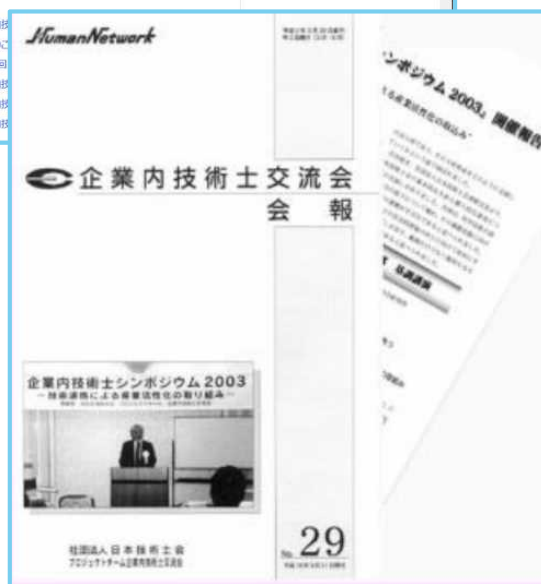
HumanNetwork

企業内技術士交流会
会　報

企業内技術士シンポジウム2003
～技術連携による産業活性化の取り組み～

No. 29

社団法人 日本技術士会
プロジェクトチーム企業内技術士交流会

シンポジウム2003」講演報告

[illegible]